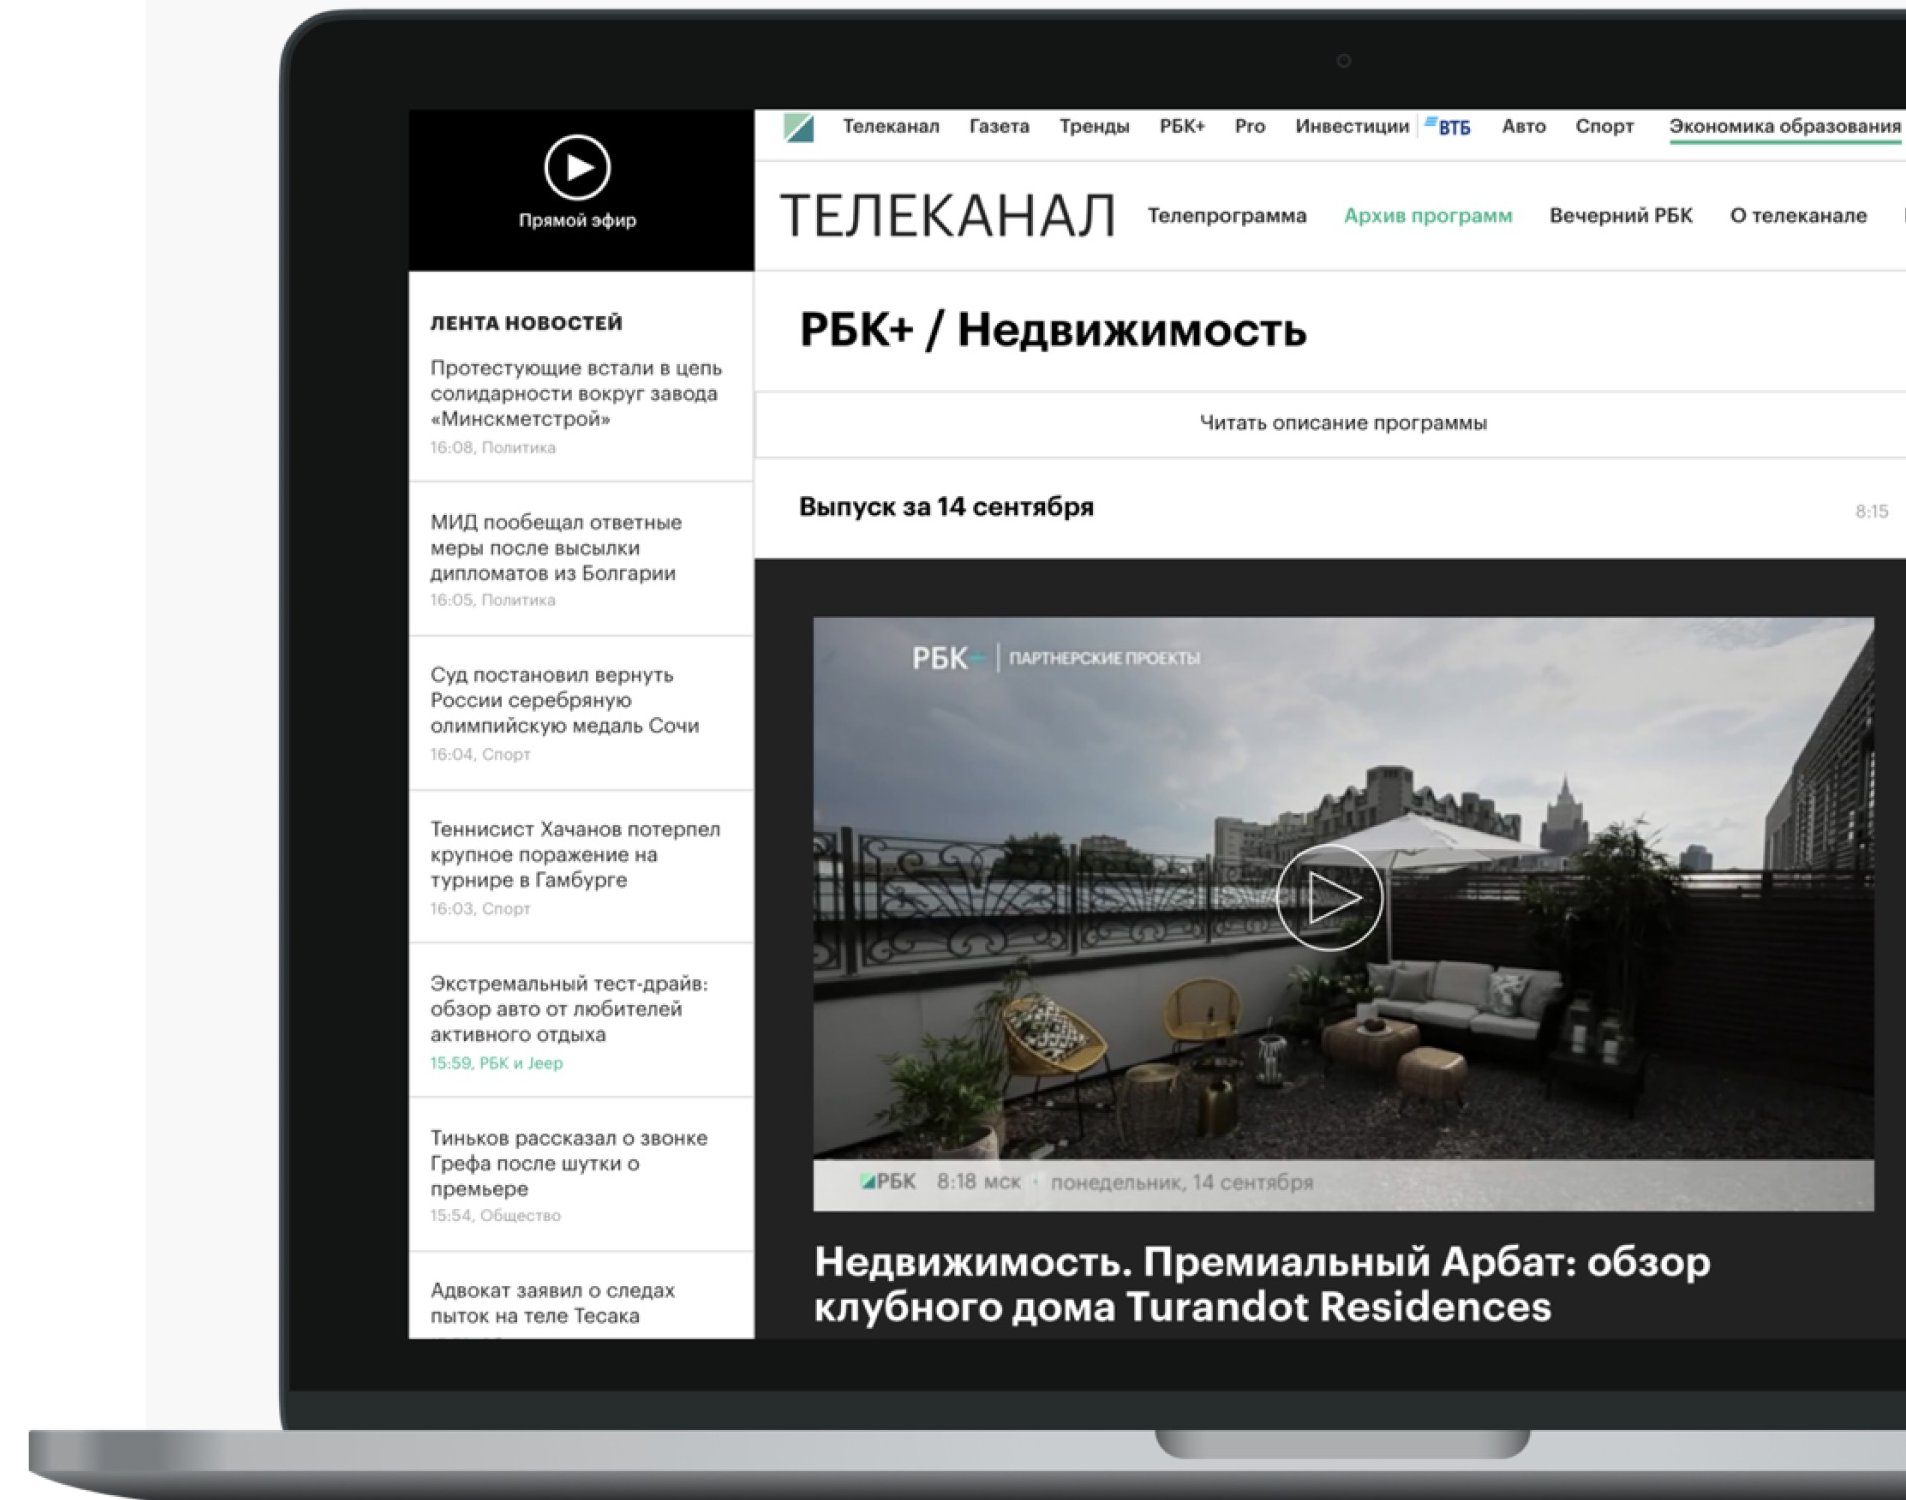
Прямой эфир

Телеканал Газета Тренды РБК+ Pro Инвестиции ВТБ Авто Спорт Экономика образования

ТЕЛЕКАНАЛ Телепрограмма Архив программ Вечерний РБК О телеканале

ЛЕНТА НОВОСТЕЙ

Протестующие встали в цепь солидарности вокруг завода «Минскметстрой»
16:08, Политика

МИД пообещал ответные меры после высылки дипломатов из Болгарии
16:05, Политика

Суд постановил вернуть России серебряную олимпийскую медаль Сочи
16:04, Спорт

Теннисист Хачанов потерпел крупное поражение на турнире в Гамбурге
16:03, Спорт

Экстремальный тест-драйв: обзор авто от любителей активного отдыха
15:59, РБК и Jeep

Тиньков рассказал о звонке Грефа после шутки о премьере
15:54, Общество

Адвокат заявил о следах пыток на теле Тесака

РБК+ / Недвижимость

Читать описание программы

Выпуск за 14 сентября

8:15

РБК | ПАРТНЕРСКИЕ ПРОЕКТЫ

РБК 8:18 мск · понедельник, 14 сентября

Недвижимость. Премиальный Арбат: обзор клубного дома Turandot Residences